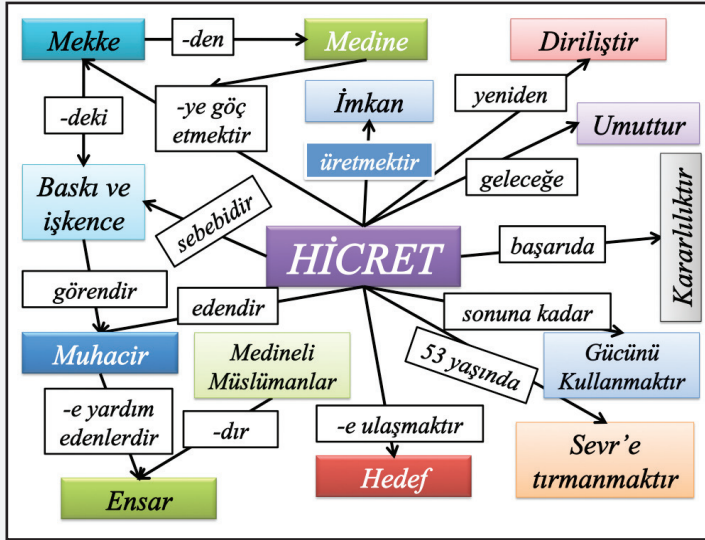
Mekke

-den

Medine

Dirilişti̇r

-deki

-ye göç etmektir

İmkan

yeniden

Umuttur

üretmektir

geleceğe

Baskı ve işkence

sebebidir

HİCRET

başarıda

Kararlılıktır

görendir

edendir

sonuna kadar

Muhacir

Medineli Müslümanlar

53 yaşında

Gücünü Kullanmaktır

-e yardım edenlerdir

-dır

-e ulaşmaktır

Sevr'e tırmanmaktır

Ensar

Hedef